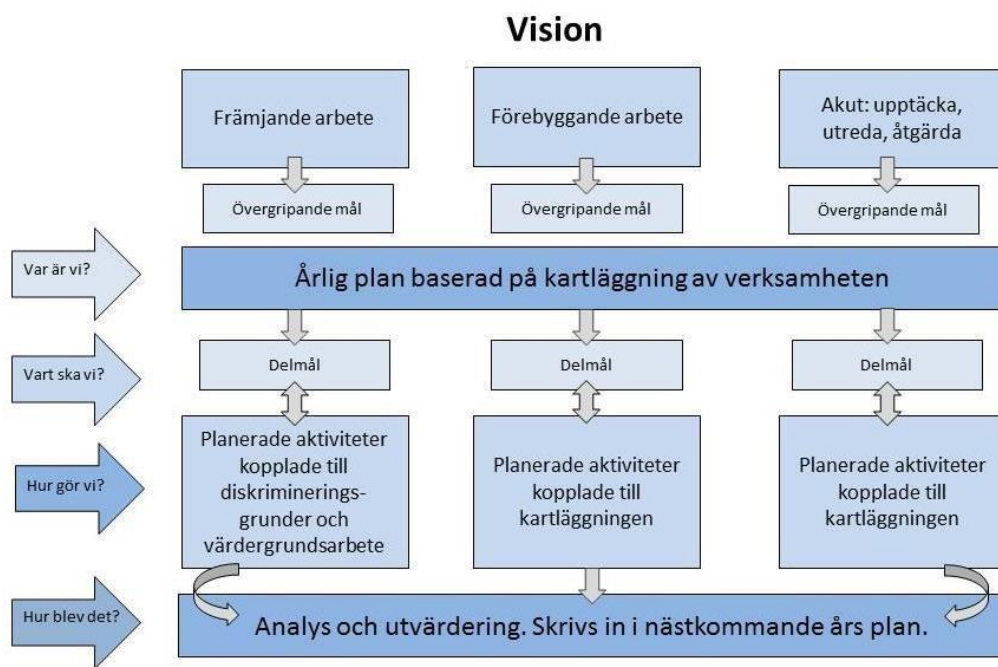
Vision

Främjande arbete

Förebyggande arbete

Akut: upptäcka, utreda, åtgärda

Övergripande mål

Övergripande mål

Övergripande mål

Var är vi?

Årlig plan baserad på kartläggning av verksamheten

Vart ska vi?

Delmål

Delmål

Delmål

Hur gör vi?

Planerade aktiviteter kopplade till diskrimineringsgrunder och värdergrundsarbete

Planerade aktiviteter kopplade till kartläggningen

Planerade aktiviteter kopplade till kartläggningen

Hur blev det?

Analys och utvärdering. Skrivs in i nästkommande års plan.